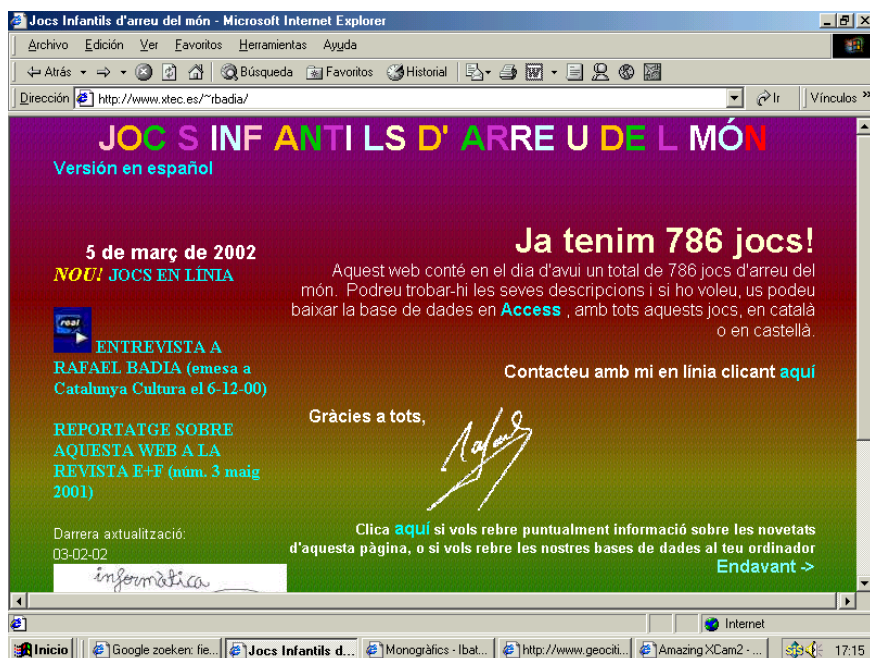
Jocs Infantils d'arreu del món - Microsoft Internet Explorer

Archivo Edición Ver Favoritos Herramientas Ayuda

Atrás Búsqueda Favoritos Historial

Dirección http://www.xtec.es/~rbadia/ Ir Vínculos »

JOC S INF ANTI LS D' ARRE U DE L MÓN

Versión en español

5 de març de 2002

NOU! JOCS EN LÍNIA

real

ENTREVISTA A RAFAEL BADIA (emesa a Catalunya Cultura el 6-12-00)

REPORTATGE SOBRE AQUESTA WEB A LA REVISTA E+F (núm. 3 maig 2001)

Darrera axtualització: 03-02-02

informàtica

Ja tenim 786 jocs!

Aquest web conté en el dia d'avui un total de 786 jocs d'arreu del món. Podreu trobar-hi les seves descripcions i si ho voleu, us podeu baixar la base de dades en Access , amb tots aquests jocs, en català o en castellà.

Contacteu amb mi en línia clicant aquí

Gràcies a tots,

Rafael

Clica aquí si vols rebre puntualment informació sobre les novetats d'aquesta pàgina, o si vols rebre les nostres bases de dades al teu ordinador

Endavant ->

Internet

Inicio Google zoeken: fie... Jocs Infantils d... Monogràfics - Ibat... http://www.geociti... Amazing XCam2 - ... 17:15